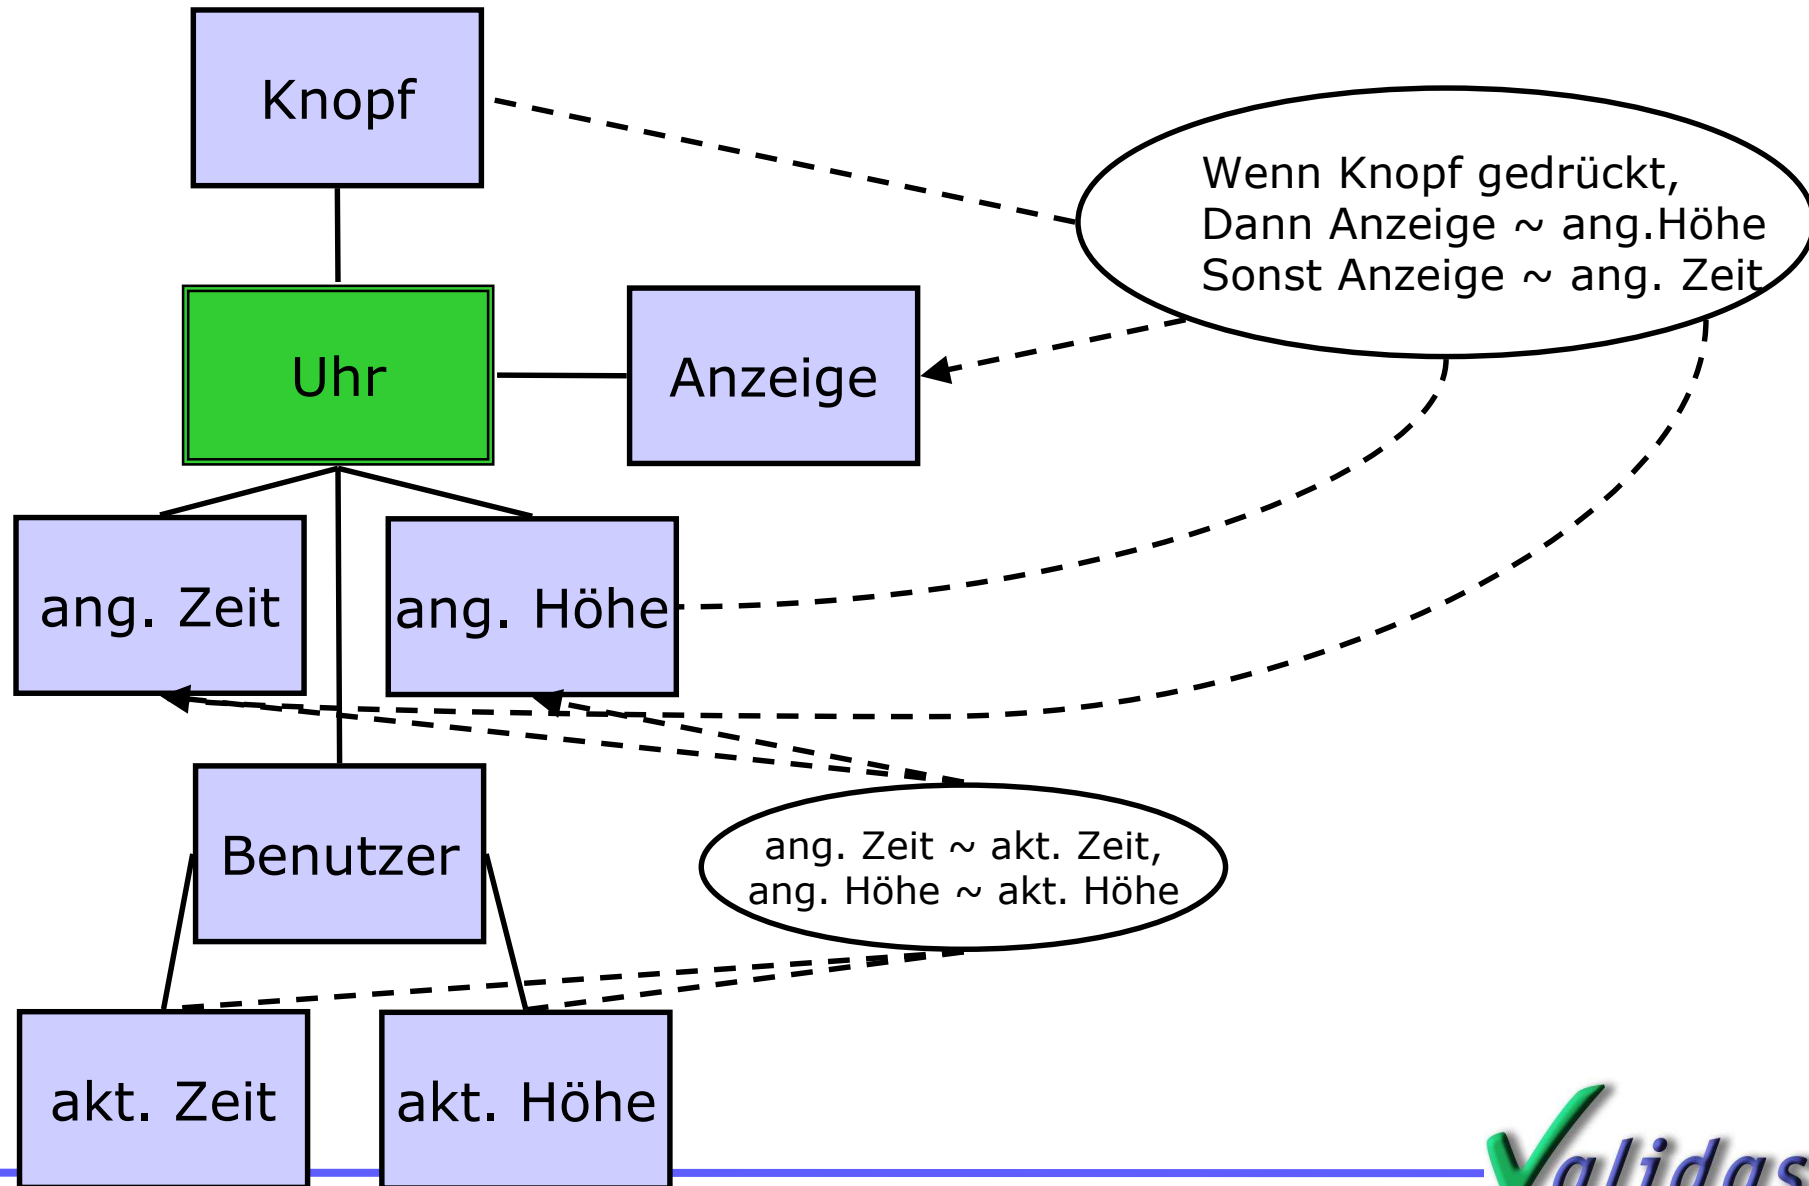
Knopf

Wenn Knopf gedrückt,
Dann Anzeige ~ ang.Höhe
Sonst Anzeige ~ ang. Zeit

Uhr

Anzeige

ang. Zeit

ang. Höhe

Benutzer

ang. Zeit ~ akt. Zeit,
ang. Höhe ~ akt. Höhe

akt. Zeit

akt. Höhe

Validas